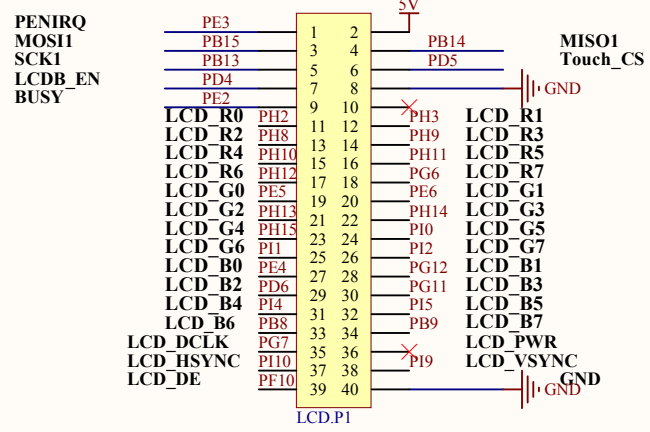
5V

| | | | | | |
|---|---|---|---|---|---|
| PENIRQ | PE3 | 1 | 2 | | |
| MOSI1 | PB15 | 3 | 4 | PB14 | MISO1 |
| SCK1 | PB13 | 5 | 6 | PD5 | Touch_CS |
| LCDB_EN | PD4 | 7 | 8 | | GND |
| BUSY | PE2 | 9 | 10 | | |
| LCD_R0 | PH2 | 11 | 12 | PH3 | LCD_R1 |
| LCD_R2 | PH8 | 13 | 14 | PH9 | LCD_R3 |
| LCD_R4 | PH10 | 15 | 16 | PH11 | LCD_R5 |
| LCD_R6 | PH12 | 17 | 18 | PG6 | LCD_R7 |
| LCD_G0 | PE5 | 19 | 20 | PE6 | LCD_G1 |
| LCD_G2 | PH13 | 21 | 22 | PH14 | LCD_G3 |
| LCD_G4 | PH15 | 23 | 24 | PI0 | LCD_G5 |
| LCD_G6 | PI1 | 25 | 26 | PI2 | LCD_G7 |
| LCD_B0 | PE4 | 27 | 28 | PG12 | LCD_B1 |
| LCD_B2 | PD6 | 29 | 30 | PG11 | LCD_B3 |
| LCD_B4 | PI4 | 31 | 32 | PI5 | LCD_B5 |
| LCD_B6 | PB8 | 33 | 34 | PB9 | LCD_B7 |
| LCD_DCLK | PG7 | 35 | 36 | | LCD_PWR |
| LCD_HSYNC | PI10 | 37 | 38 | PI9 | LCD_VSYNC |
| LCD_DE | PF10 | 39 | 40 | | GND |

GND

LCD.P1